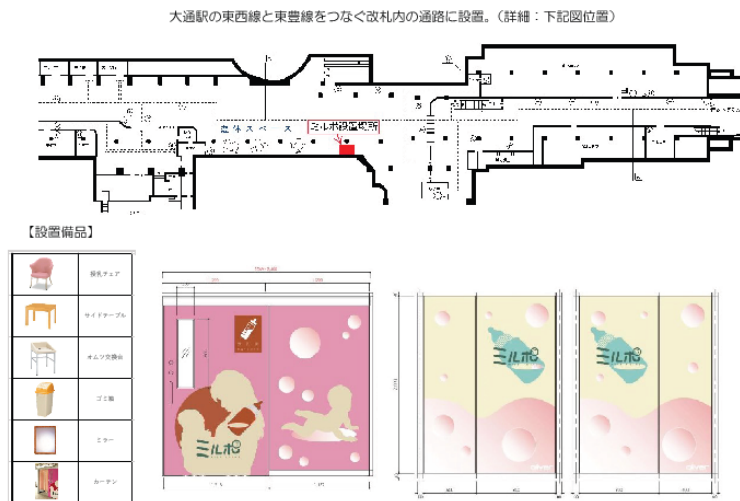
大通駅の東西線と東豊線をつなぐ改札内の通路に設置。（詳細：下記図位置）

通路スペース
ミルポ設置場所

【設置備品】

| | |
|---|---|
| | 授乳チェア |
| | サイドテーブル |
| | オムツ交換台 |
| | ゴミ箱 |
| | ミラー |
| | カーテン |

ミルポ

ミルポ

ミルポ